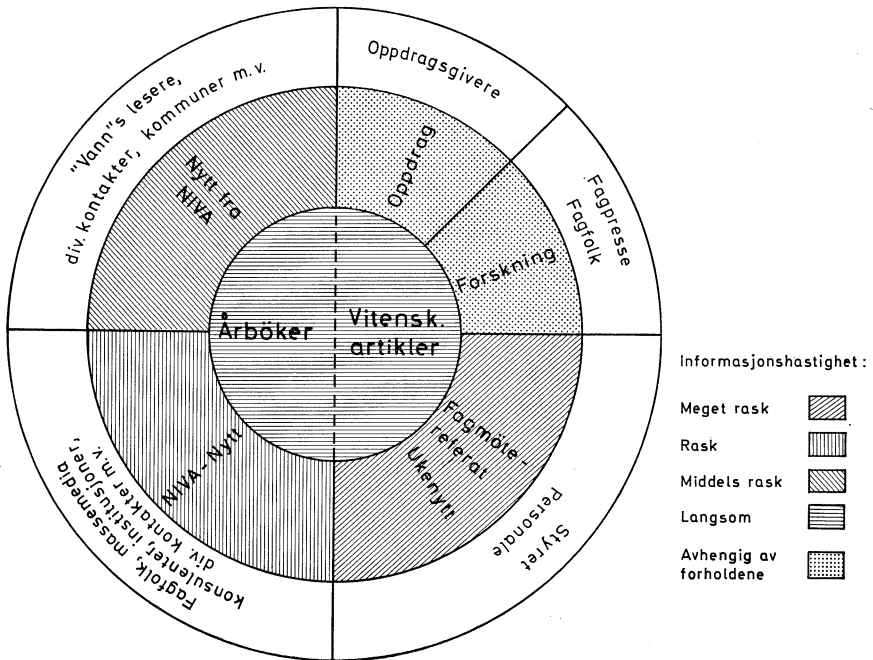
"Vann"s lesere, div. kontakter, kommuner m.v.

Oppdragsgivere

Fagpresse Fagfolk

Nytt fra NIVA

Oppdrag

Forskning

Årböker

Vitensk. artikler

NIVA - Nytt

Fagmöte-referat Ukenytt

Fagfolk, massemedia, konsulenter, institusjoner, div. kontakter m.v.

Styret Personale

Informasjonshastighet :

Meget rask

Rask

Middels rask

Langsom

Avhengig av forholdene